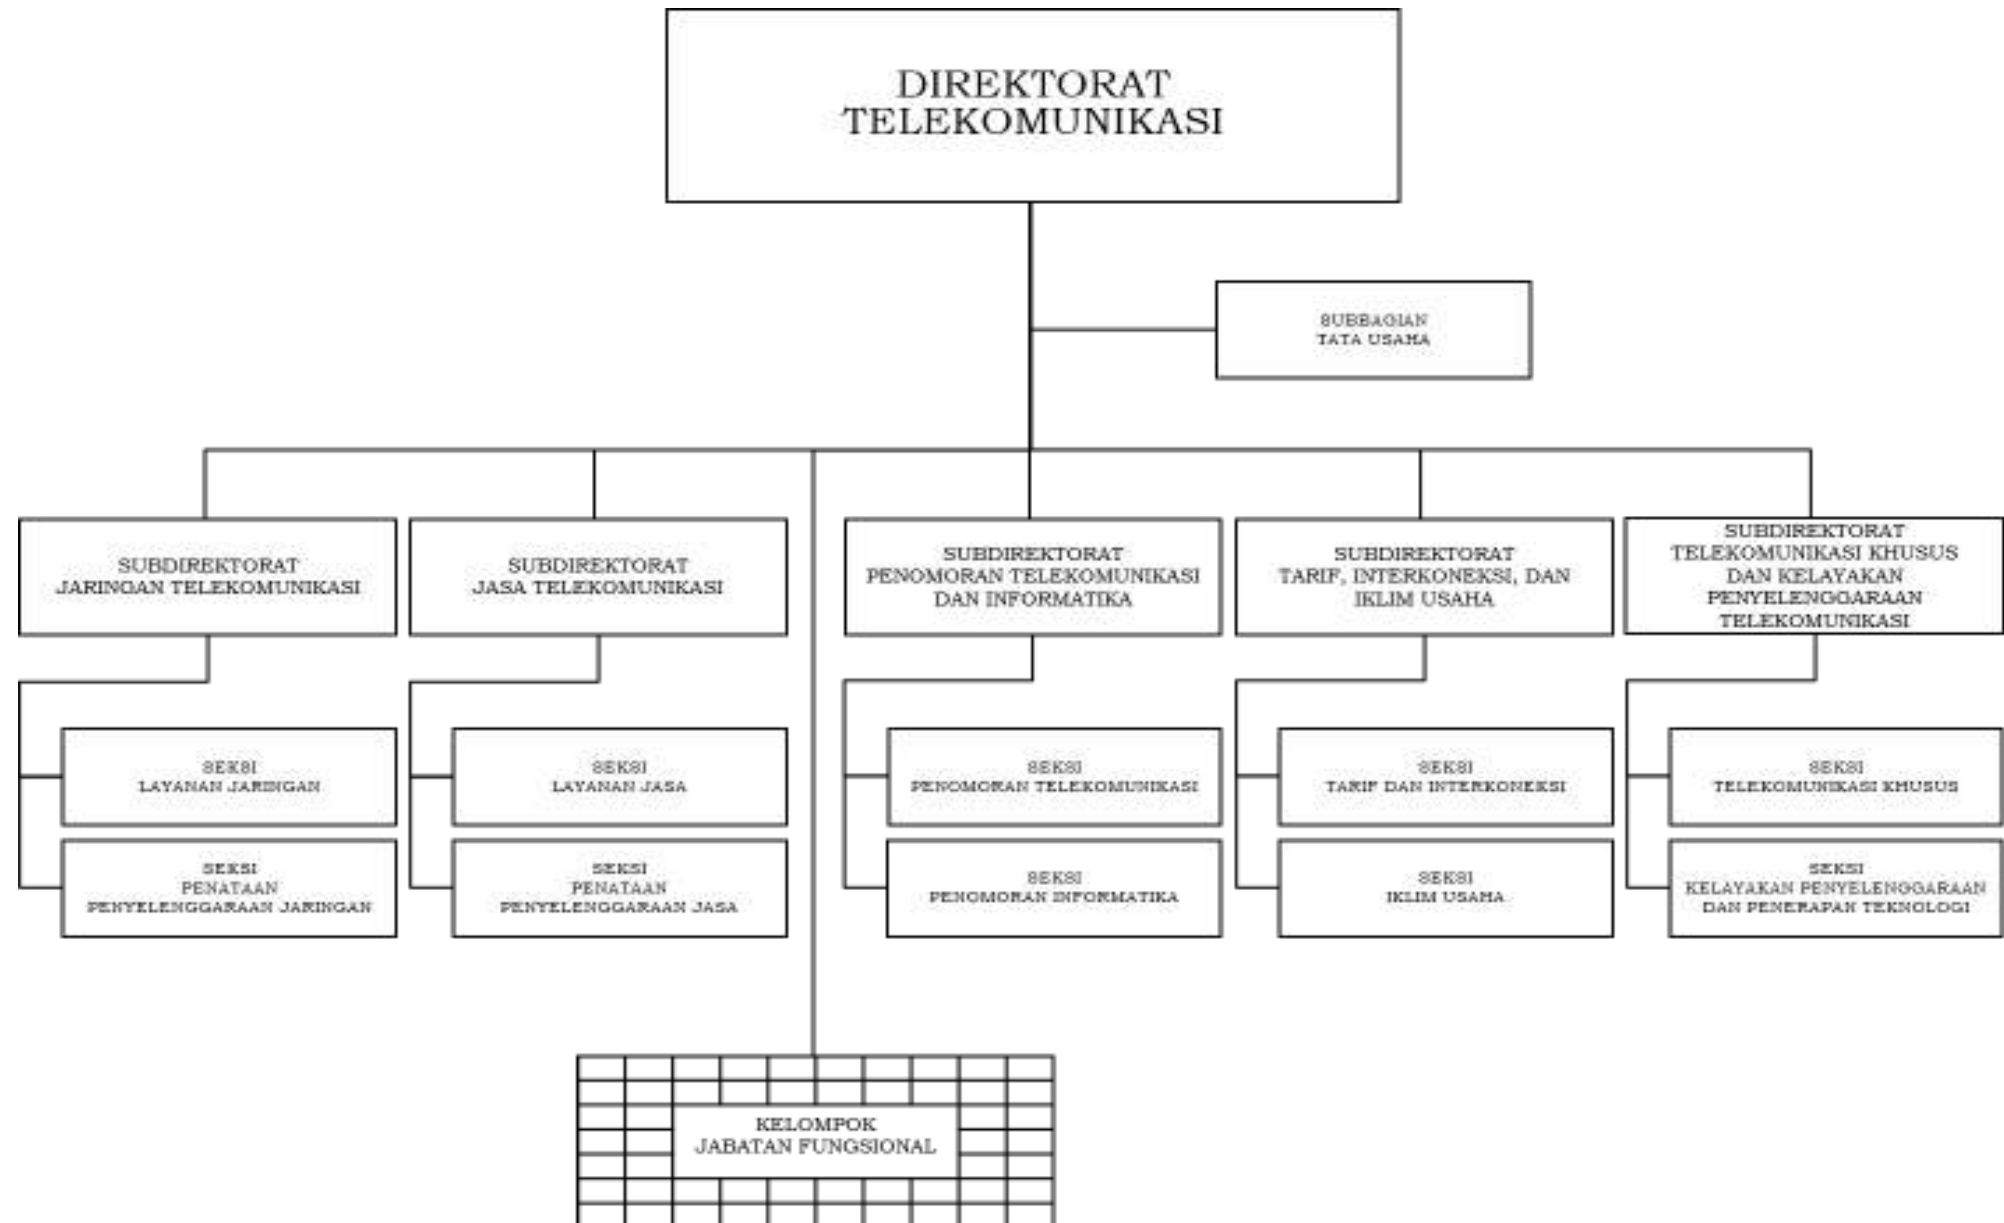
DIREKTORAT TELEKOMUNIKASI

SUBBAGIAN TATA USAHA

SUBDIREKTORAT JARINGAN TELEKOMUNIKASI

SUBDIREKTORAT JASA TELEKOMUNIKASI

SUBDIREKTORAT PENOMORAN TELEKOMUNIKASI DAN INFORMATIKA

SUBDIREKTORAT TARIF, INTERKONEKSI, DAN IKLIM USAHA

SUBDIREKTORAT TELEKOMUNIKASI KHUSUS DAN KELAYAKAN PENYELENGGARAAN TELEKOMUNIKASI

SEKSI LAYANAN JARINGAN

SEKSI PENATAAN PENYELENGGARAAN JARINGAN

SEKSI LAYANAN JASA

SEKSI PENATAAN PENYELENGGARAAN JASA

SEKSI PENOMORAN TELEKOMUNIKASI

SEKSI PENOMORAN INFORMATIKA

SEKSI TARIF DAN INTERKONEKSI

SEKSI IKLIM USAHA

SEKSI TELEKOMUNIKASI KHUSUS

SEKSI KELAYAKAN PENYELENGGARAAN DAN PENERAPAN TEKNOLOGI

KELOMPOK JABATAN FUNGSIONAL